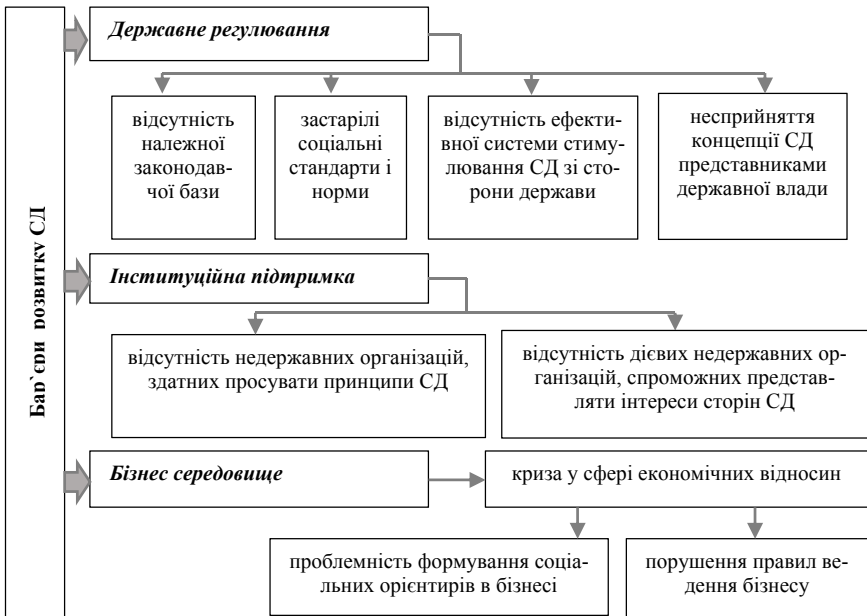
Бар`єри розвитку СД

Державне регулювання

відсутність належної законодавчої бази

застарілі соціальні стандарти і норми

відсутність ефективної системи стимулювання СД зі сторони держави

несприйняття концепції СД представниками державної влади

Інституційна підтримка

відсутність недержавних організацій, здатних просувати принципи СД

відсутність дієвих недержавних організацій, спроможних представляти інтереси сторін СД

Бізнес середовище

криза у сфері економічних відносин

проблемність формування соціальних орієнтирів в бізнесі

порушення правил ведення бізнесу